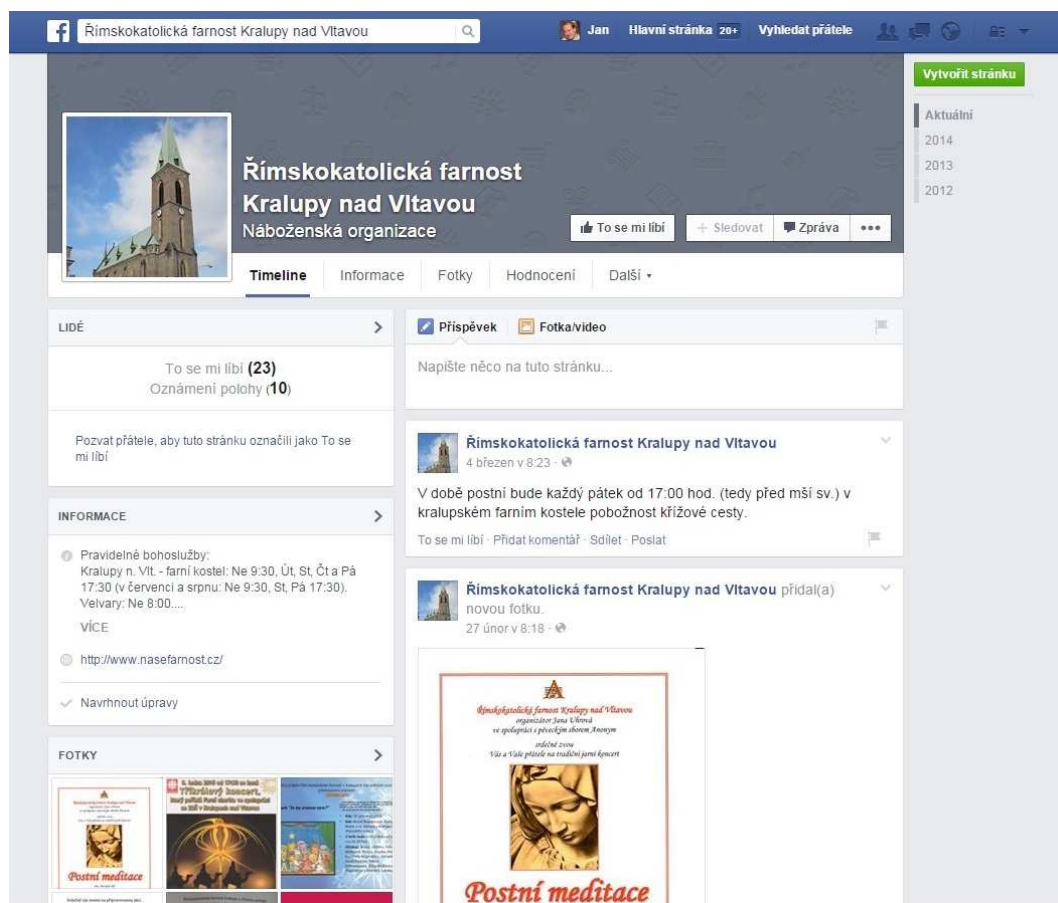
Římskokatolická farnost Kralupy nad Vltavou

Jan Hlavní stránka 20+ Vyhledat přátele

Vytvořit stránku

Aktuální
2014
2013
2012

Římskokatolická farnost Kralupy nad Vltavou
Náboženská organizace

To se mi líbí + Sledovat Zpráva •••

Timeline Informace Fotky Hodnocení Další ▾

LIDÉ

To se mi líbí (23)
Oznámení polohy (10)

Pozvat přátele, aby tuto stránku označili jako To se mi líbí

INFORMACE

Pravidelné bohoslužby:
Kralupy n. Vlt. - farní kostel: Ne 9:30, Út, St, Čt a Pá 17:30 (v červenci a srpnu: Ne 9:30, St, Pá 17:30). Velvary: Ne 8:00....
VÍCE

http://www.nasefarnost.cz/

Navrhnout úpravy

FOTKY

Postní meditace

Příspěvek Fotka/video

Napište něco na tuto stránku...

Římskokatolická farnost Kralupy nad Vltavou
4 březen v 8:23

V době postní bude každý pátek od 17:00 hod. (tedy před mší sv.) v kralupském farním kostele pobožnost křížové cesty.

To se mi líbí · Přidat komentář · Sdílet · Poslat

Římskokatolická farnost Kralupy nad Vltavou přidal(a) novou fotku.
27 únor v 8:18

Římskokatolická farnost Kralupy nad Vltavou
organizátor Jana Uhrová
ve spolupráci s pěveckým sborem Anonym
srdečně zvou
Vás a Vaše přátele na tradiční jarní koncert

Postní meditace